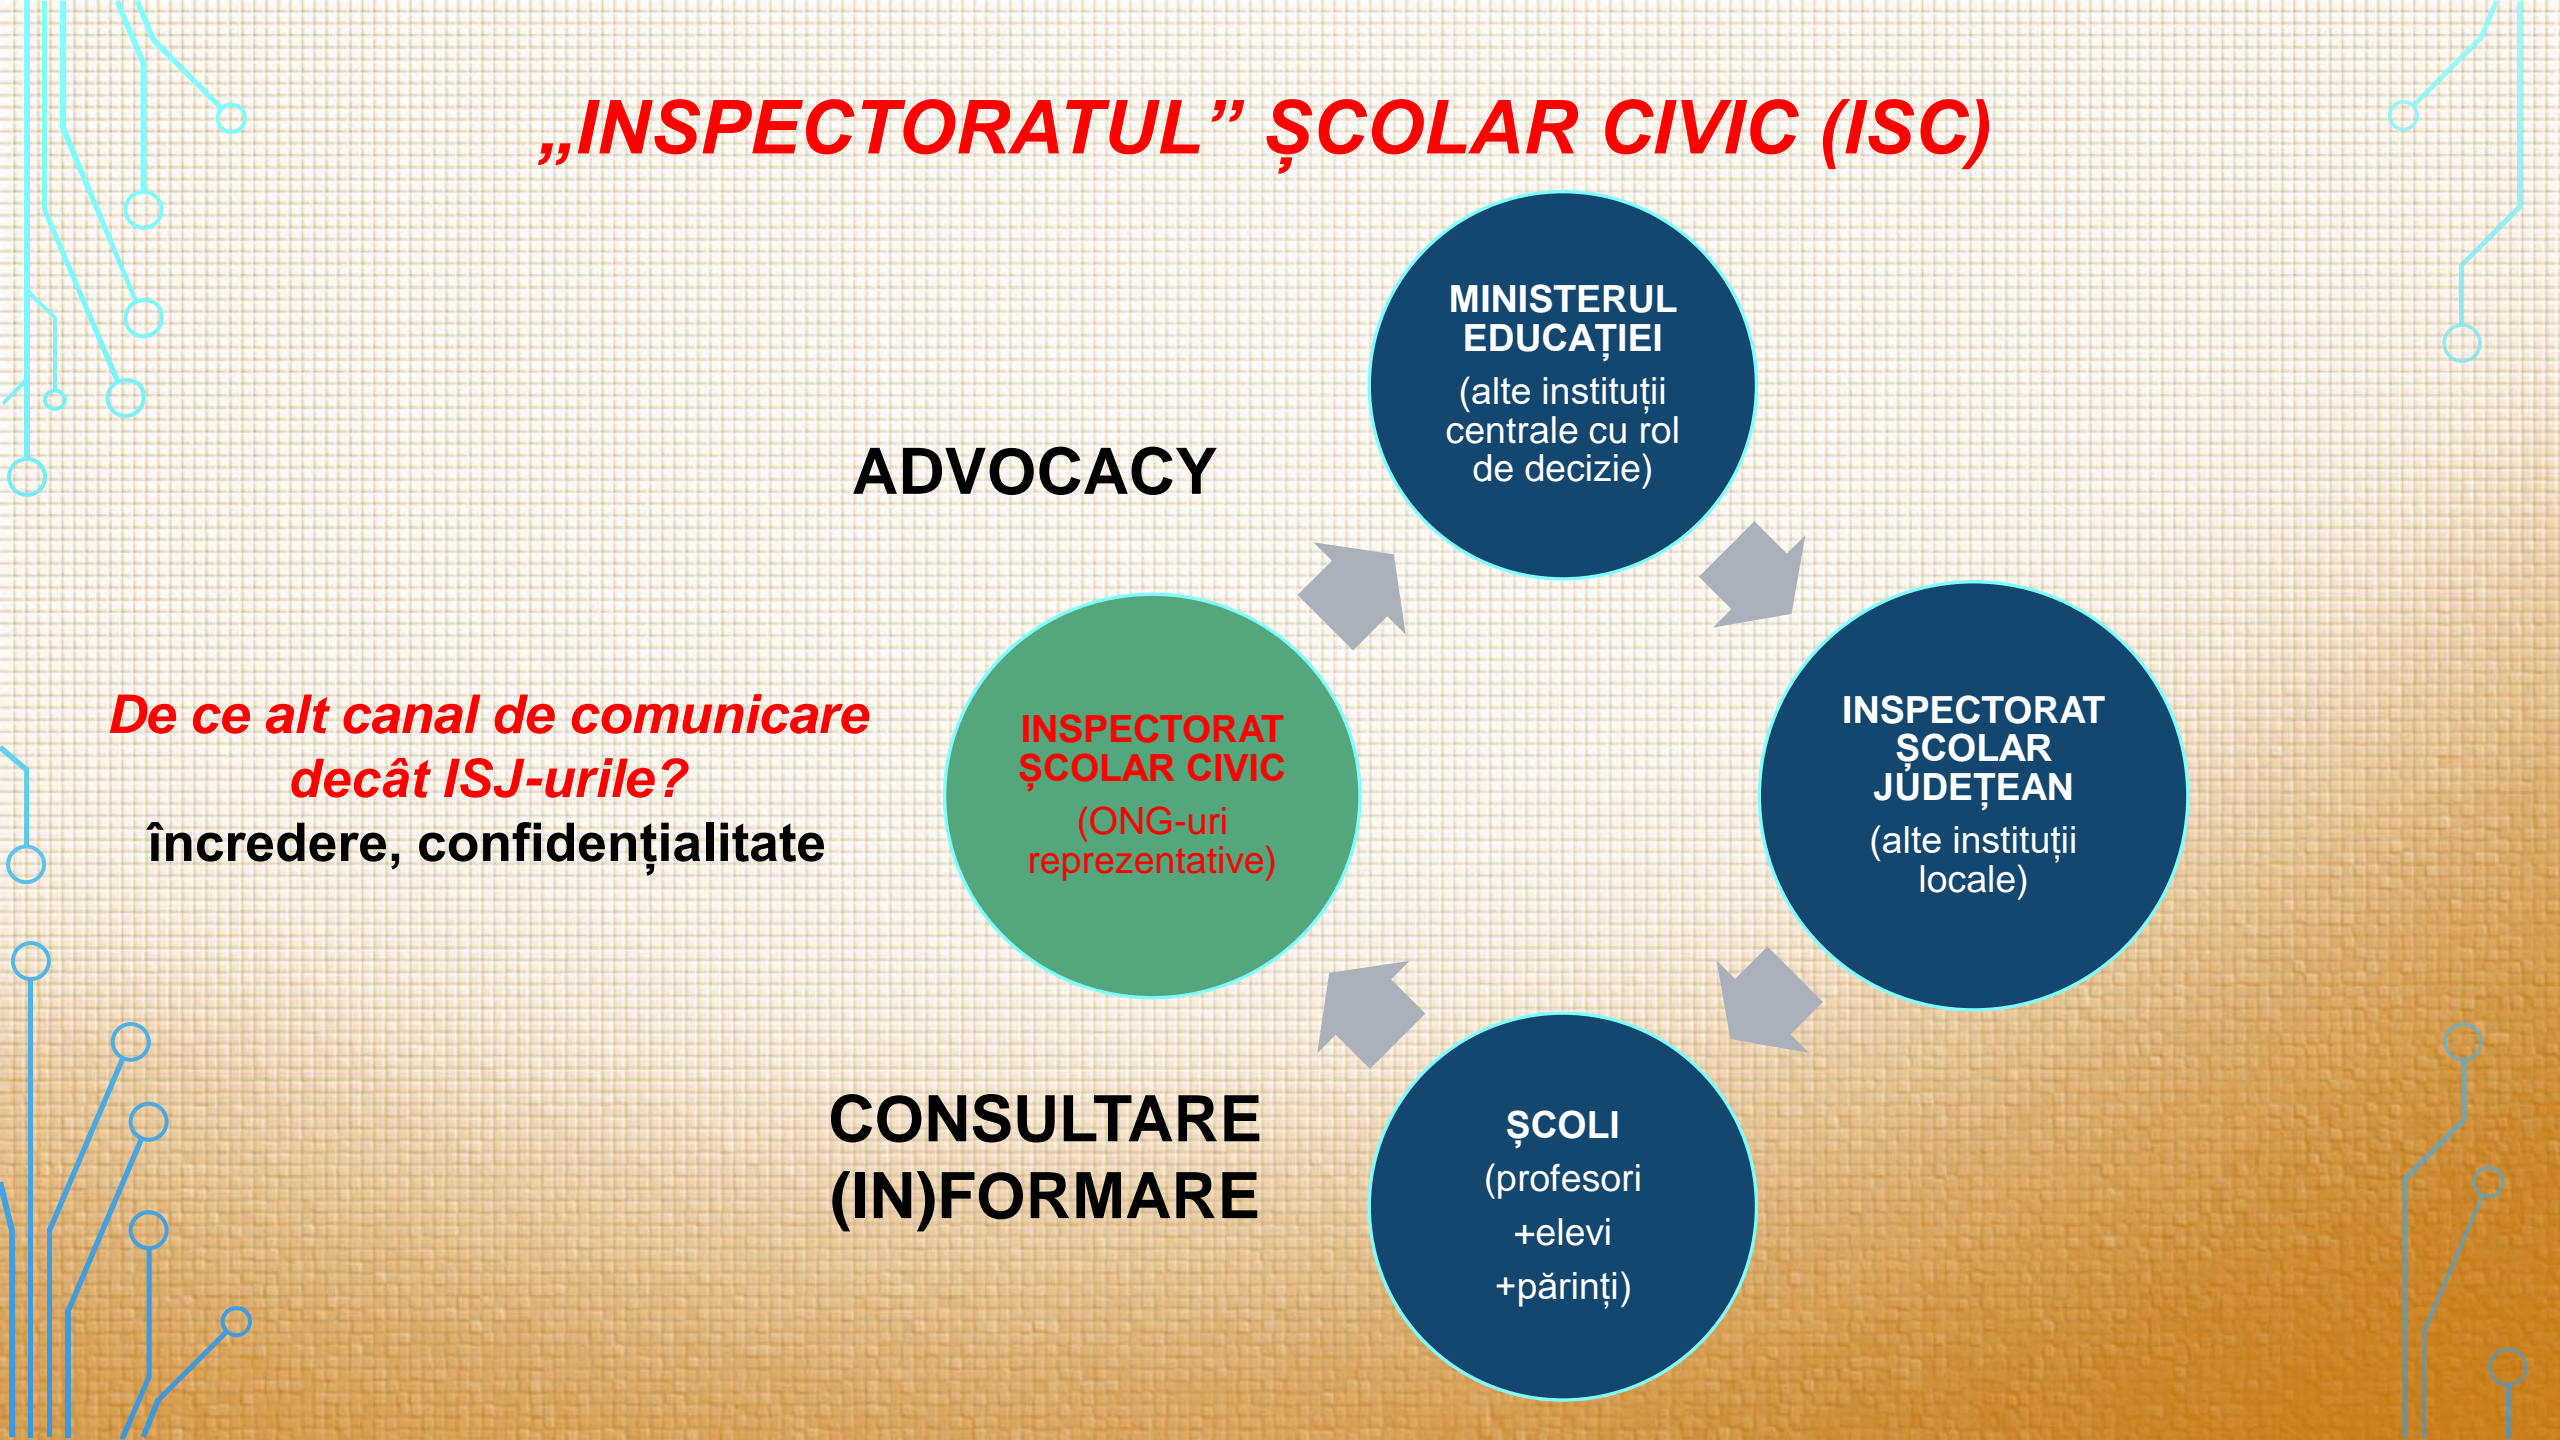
„INSPECTORATUL” ȘCOLAR CIVIC (ISC)

ADVOCACY

MINISTERUL EDUCAȚIEI
(alte instituții centrale cu rol de decizie)

De ce alt canal de comunicare decât ISJ-urile?
încredere, confidențialitate

INSPECTORAT ȘCOLAR CIVIC
(ONG-uri reprezentative)

INSPECTORAT ȘCOLAR JUDEȚEAN
(alte instituții locale)

CONSULTARE
(IN)FORMARE

ȘCOLI
(profesori
+elevi
+părinți)